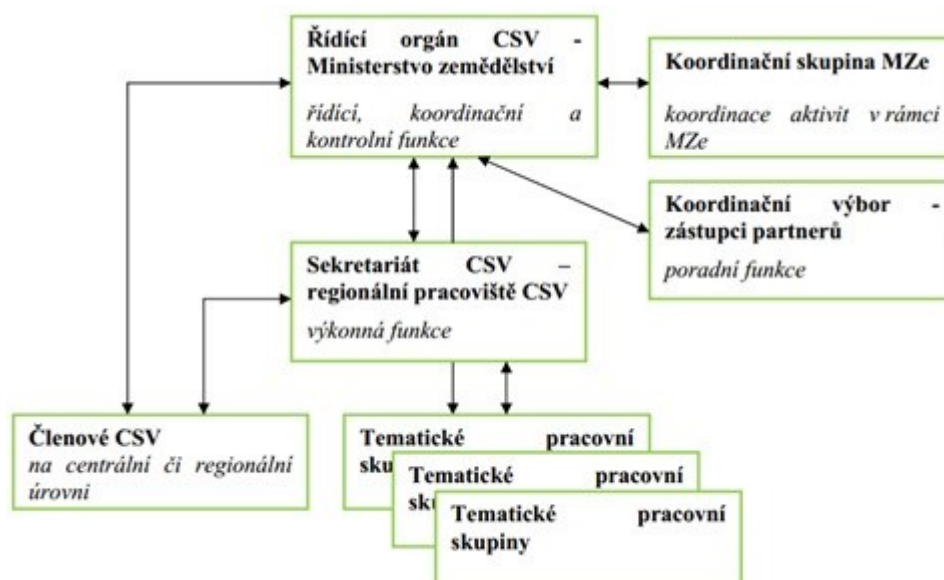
Řídící orgán CSV - Ministerstvo zemědělství

řídící, koordinační a kontrolní funkce

Koordinační skupina MZe

koordinace aktivit v rámci MZe

Koordinační výbor - zástupci partnerů

poradní funkce

Sekretariát CSV – regionální pracoviště CSV

výkonná funkce

Členové CSV

na centrální či regionální úrovni

Tematické pracovní sku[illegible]

Tematické pracovní sk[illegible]

Tematické pracovní skupiny